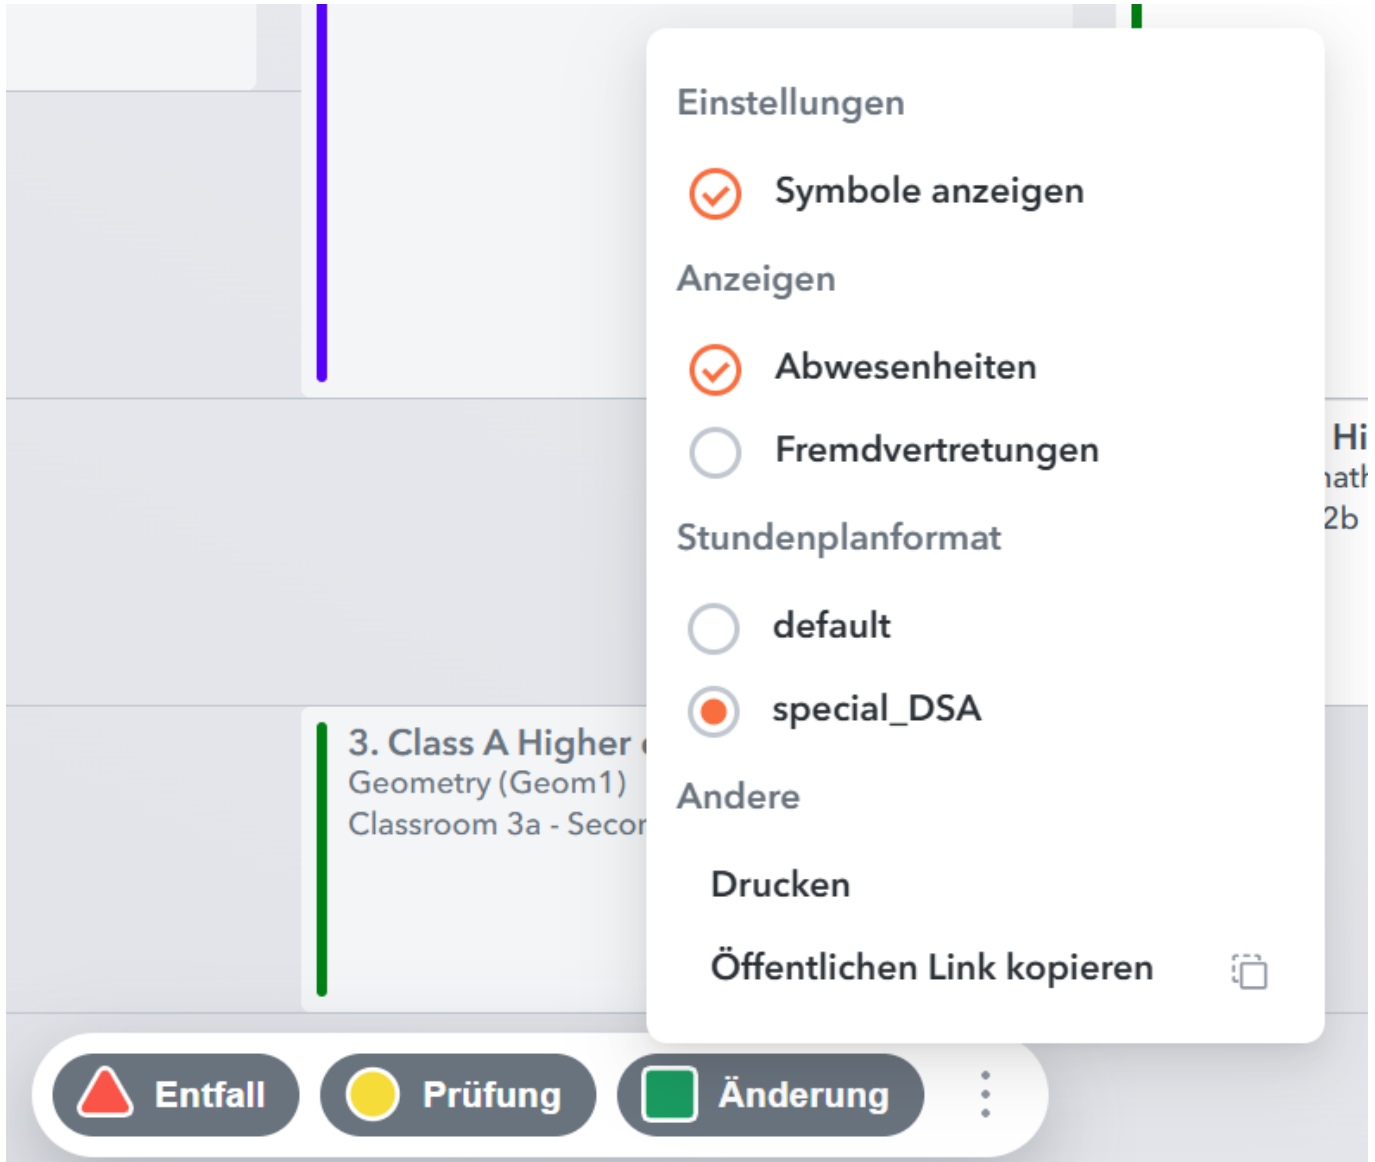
Einstellungen

Symbole anzeigen

Anzeigen

Abwesenheiten

Fremdvertretungen

Stundenplanformat

default

special_DSA

Andere

Drucken

Öffentlichen Link kopieren

Hi
ath
2b

3. Class A Higher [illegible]
Geometry (Geom1)
Classroom 3a - Secor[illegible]

Entfall

Prüfung

Änderung